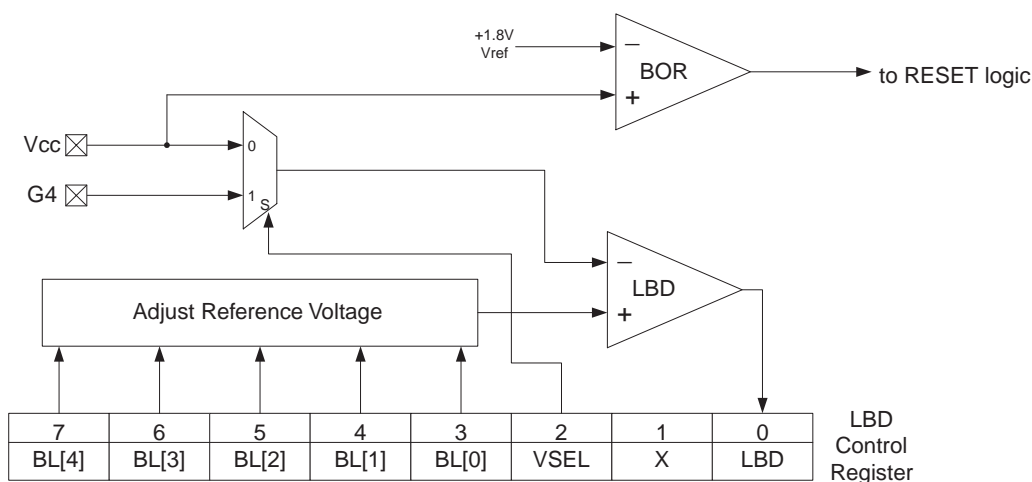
+1.8V
Vref

–

BOR

+

to RESET logic

Vcc

G4

0

1

S

–

LBD

+

Adjust Reference Voltage

| 7 | 6 | 5 | 4 | 3 | 2 | 1 | 0 |
|---|---|---|---|---|---|---|---|
| BL[4] | BL[3] | BL[2] | BL[1] | BL[0] | VSEL | X | LBD |

LBD Control Register